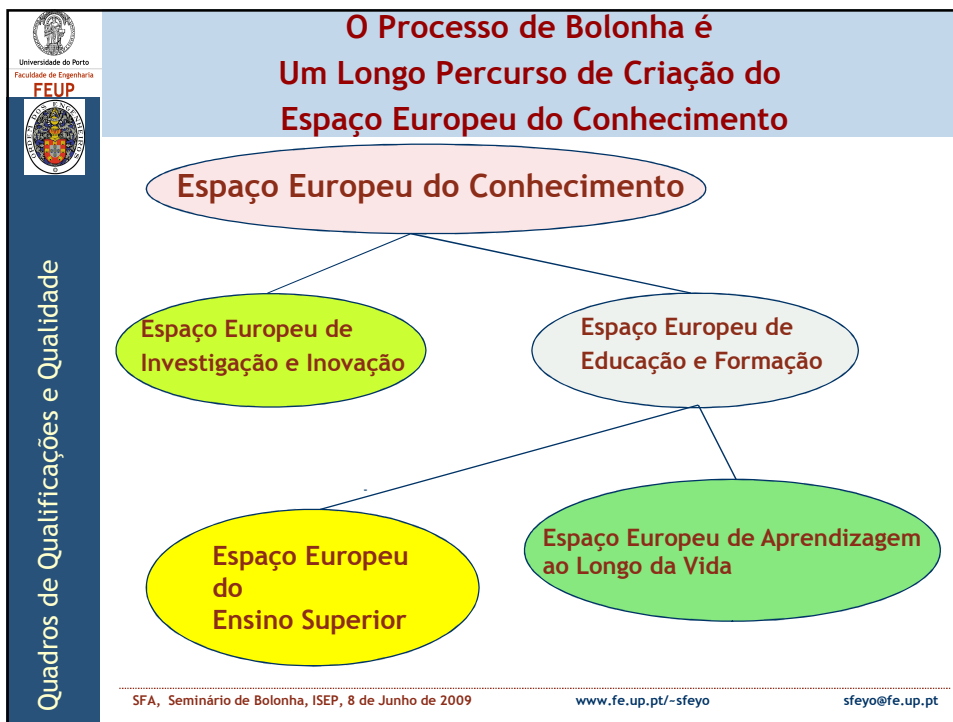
Universidade do Porto
Faculdade de Engenharia
FEUP

O Processo de Bolonha é
Um Longo Percurso de Criação do
Espaço Europeu do Conhecimento

Quadros de Qualificações e Qualidade

Espaço Europeu do Conhecimento

Espaço Europeu de Investigação e Inovação

Espaço Europeu de Educação e Formação

Espaço Europeu do Ensino Superior

Espaço Europeu de Aprendizagem ao Longo da Vida

SFA, Seminário de Bolonha, ISEP, 8 de Junho de 2009 www.fe.up.pt/~sfeyo sfeyo@fe.up.pt